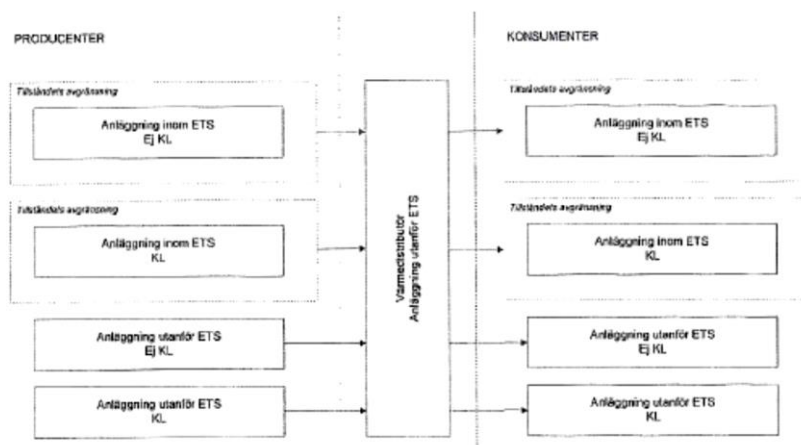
PRODUCENTER

KONSUMENTER

Tillståndets avgränsning

Anläggning inom ETS
Ej KL

Tillståndets avgränsning

Anläggning inom ETS
KL

Anläggning utanför ETS
Ej KL

Anläggning utanför ETS
KL

Värmedistributör
Anläggning utanför ETS

Tillståndets avgränsning

Anläggning inom ETS
Ej KL

Tillståndets avgränsning

Anläggning inom ETS
KL

Anläggning utanför ETS
Ej KL

Anläggning utanför ETS
KL